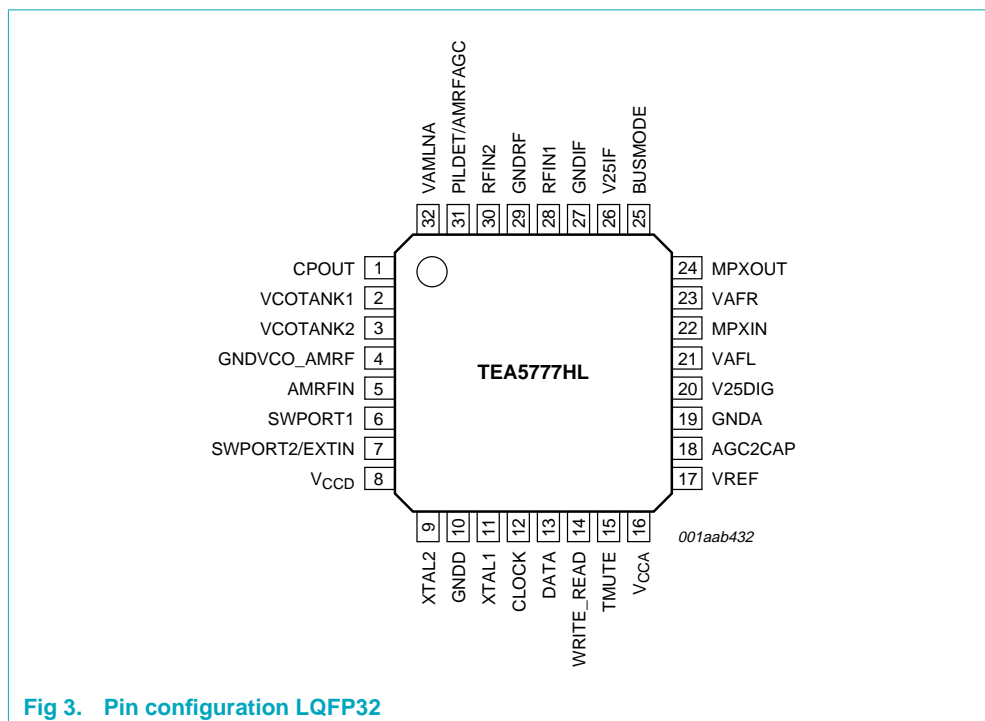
VAMLNA 32
PILDET/AMRFAGC 31
RFIN2 30
GNDRF 29
RFIN1 28
GNDIF 27
V25IF 26
BUSMODE 25

CPOUT 1
VCOTANK1 2
VCOTANK2 3
GNDVCO_AMRF 4
AMRFIN 5
SWPORT1 6
SWPORT2/EXTIN 7
$V_{CCD}$ 8

TEA5777HL

24 MPXOUT
23 VAFR
22 MPXIN
21 VAFL
20 V25DIG
19 GNDA
18 AGC2CAP
17 VREF

9 XTAL2
10 GNDD
11 XTAL1
12 CLOCK
13 DATA
14 WRITE_READ
15 TMUTE
16 $V_{CCA}$

001aab432

Fig 3. Pin configuration LQFP32